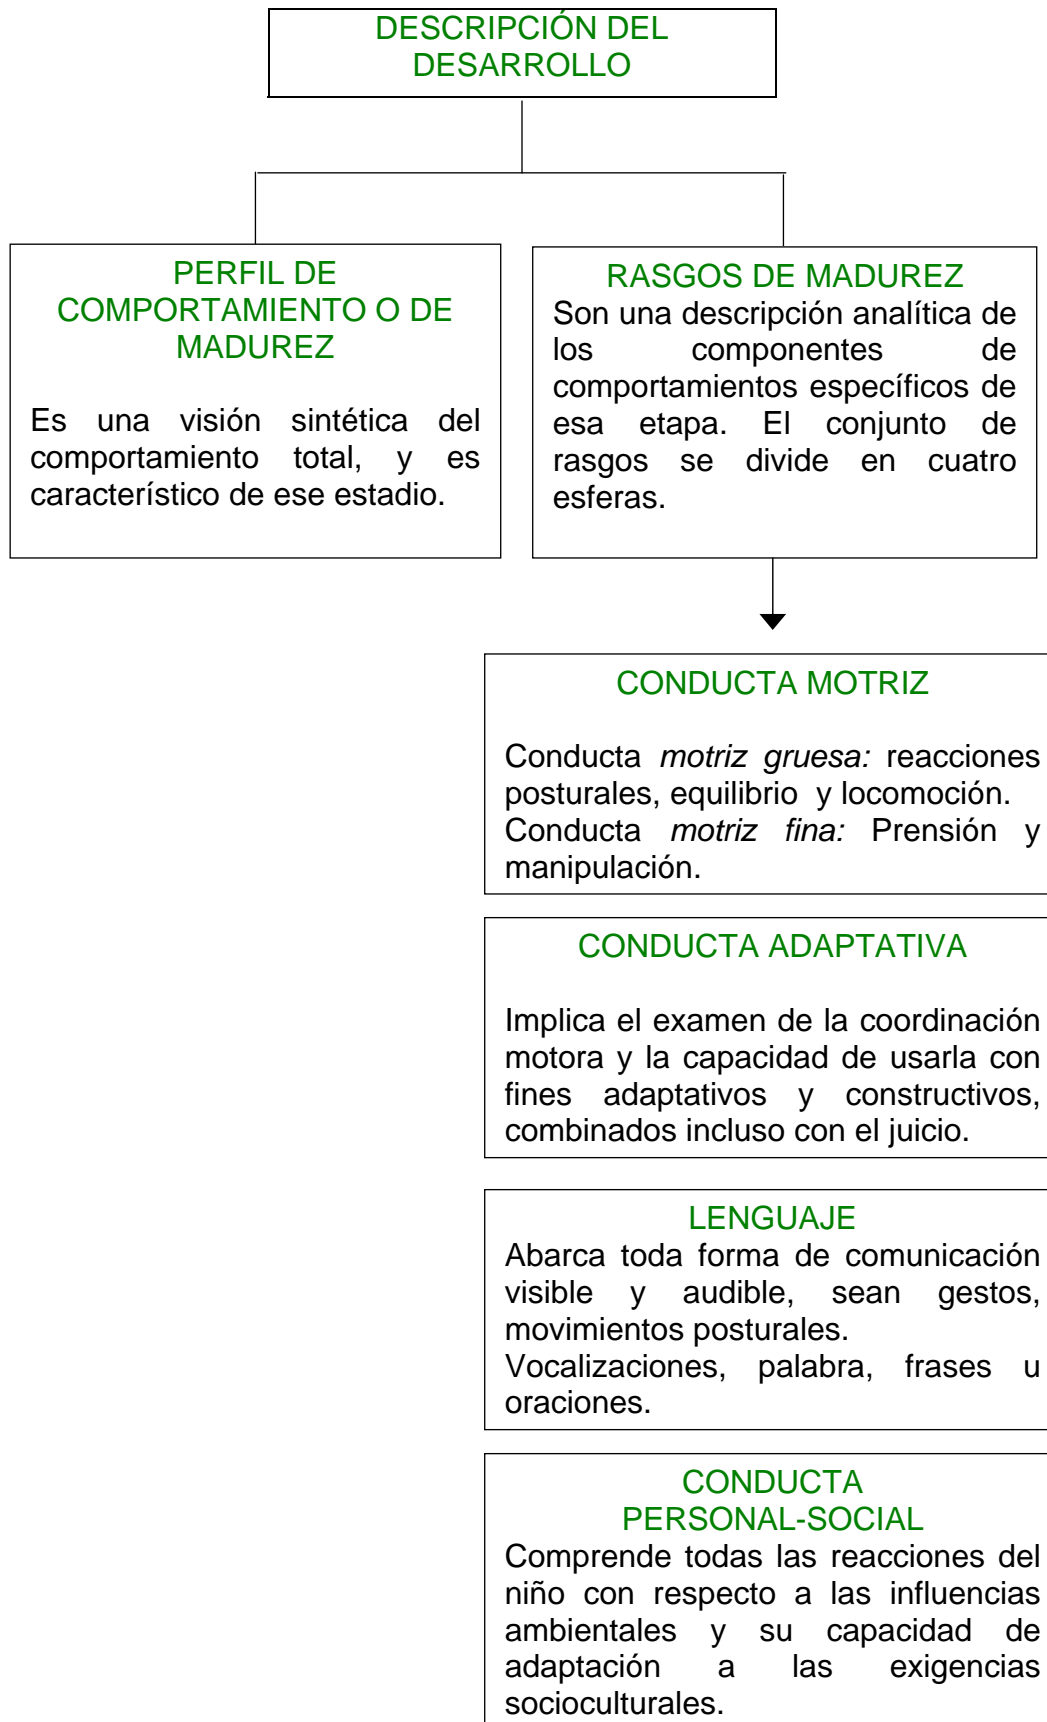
DESCRIPCIÓN DEL DESARROLLO

PERFIL DE COMPORTAMIENTO O DE MADUREZ

Es una visión sintética del comportamiento total, y es característico de ese estadio.

RASGOS DE MADUREZ
Son una descripción analítica de los componentes de comportamientos específicos de esa etapa. El conjunto de rasgos se divide en cuatro esferas.

CONDUCTA MOTRIZ

Conducta *motriz gruesa:* reacciones posturales, equilibrio y locomoción.
Conducta *motriz fina:* Prensión y manipulación.

CONDUCTA ADAPTATIVA

Implica el examen de la coordinación motora y la capacidad de usarla con fines adaptativos y constructivos, combinados incluso con el juicio.

LENGUAJE
Abarca toda forma de comunicación visible y audible, sean gestos, movimientos posturales.
Vocalizaciones, palabra, frases u oraciones.

CONDUCTA PERSONAL-SOCIAL
Comprende todas las reacciones del niño con respecto a las influencias ambientales y su capacidad de adaptación a las exigencias socioculturales.